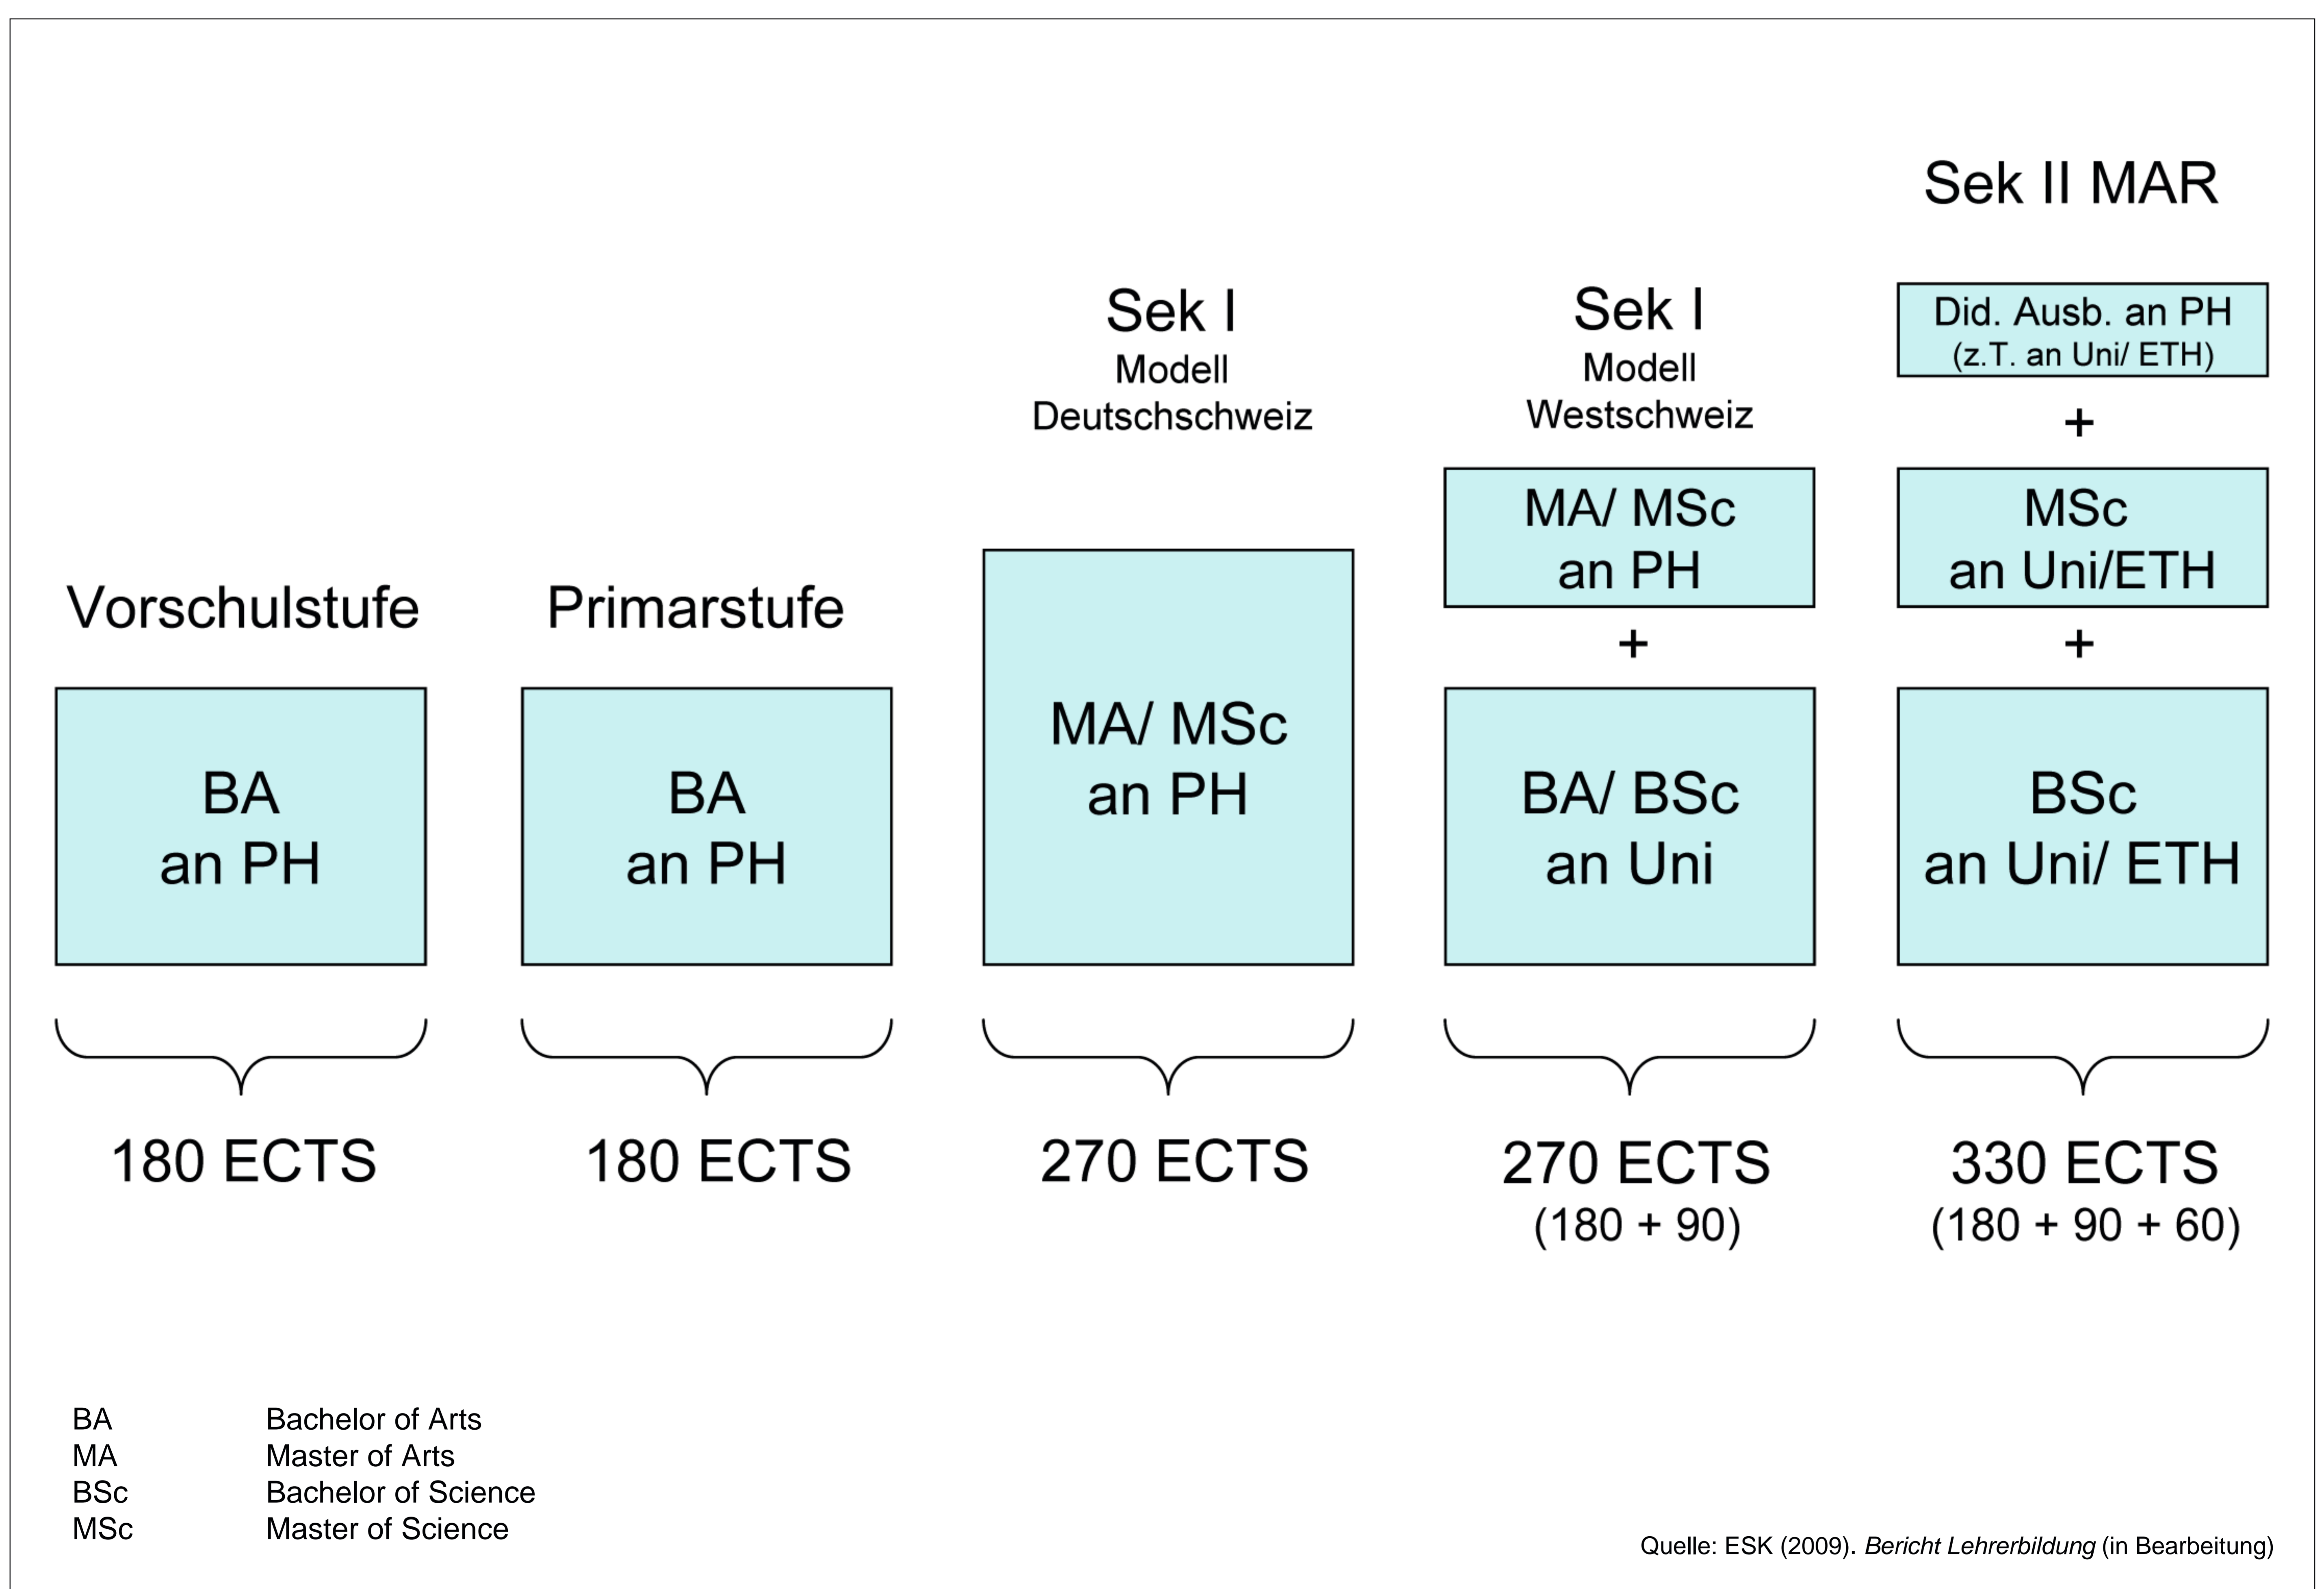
Sek II MAR

Sek I
Modell
Deutschschweiz

Sek I
Modell
Westschweiz

Did. Ausb. an PH
(z.T. an Uni/ ETH)

+

MA/ MSc
an PH

MSc
an Uni/ETH

Vorschulstufe

Primarstufe

+

+

MA/ MSc
an PH

BA
an PH

BA
an PH

BA/ BSc
an Uni

BSc
an Uni/ ETH

180 ECTS

180 ECTS

270 ECTS

270 ECTS
(180 + 90)

330 ECTS
(180 + 90 + 60)

| | |
|---|---|
| BA | Bachelor of Arts |
| MA | Master of Arts |
| BSc | Bachelor of Science |
| MSc | Master of Science |

Quelle: ESK (2009). Bericht Lehrerbildung (in Bearbeitung)